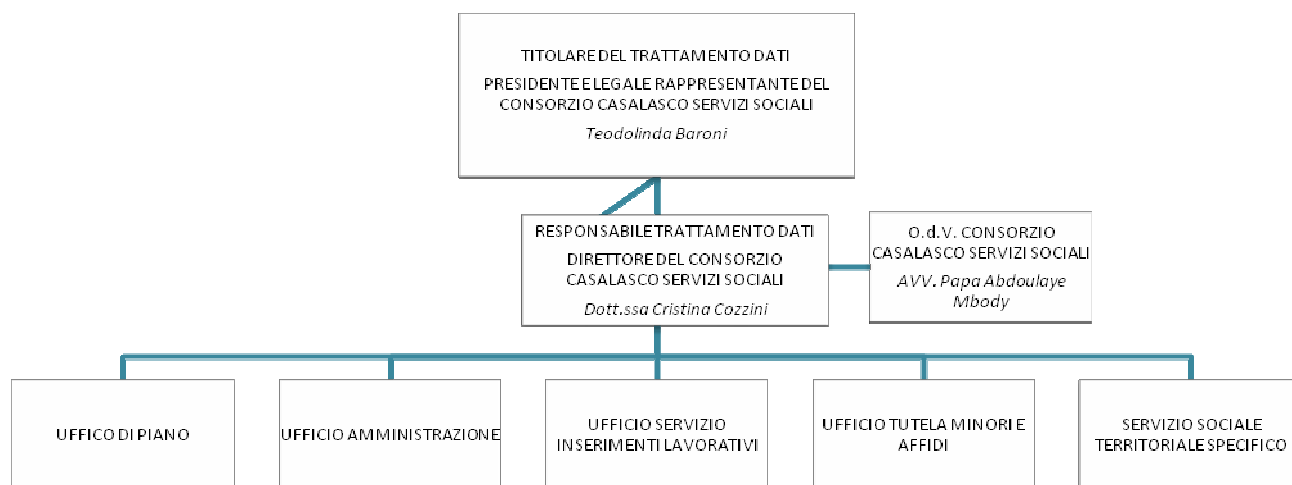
TITOLARE DEL TRATTAMENTO DATI

PRESIDENTE E LEGALE RAPPRESENTANTE DEL CONSORZIO CASALASCO SERVIZI SOCIALI

Teodolinda Baroni

RESPONSABILE TRATTAMENTO DATI

DIRETTORE DEL CONSORZIO CASALASCO SERVIZI SOCIALI

Dott.ssa Cristina Cozzini

O.d.V. CONSORZIO CASALASCO SERVIZI SOCIALI

AVV. Papa Abdoulaye Mbody

UFFICO DI PIANO

UFFICIO AMMINISTRAZIONE

UFFICIO SERVIZIO INSERIMENTI LAVORATIVI

UFFICIO TUTELA MINORI E AFFIDI

SERVIZIO SOCIALE TERRITORIALE SPECIFICO